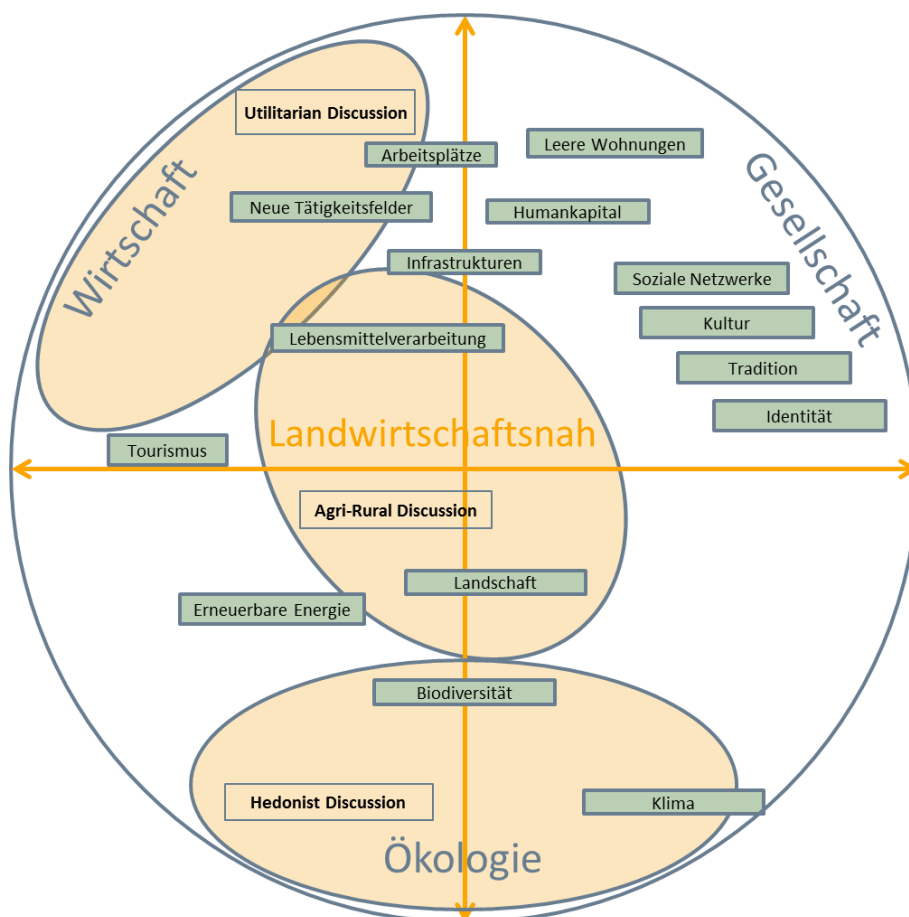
Utilitarian Discussion

Arbeitsplätze

Leere Wohnungen

Wirtschaft

Gesellschaft

Neue Tätigkeitsfelder

Humankapital

Infrastrukturen

Soziale Netzwerke

Lebensmittelverarbeitung

Kultur

Tradition

Identität

Landwirtschaftsnah

Tourismus

Agri-Rural Discussion

Landschaft

Erneuerbare Energie

Biodiversität

Hedonist Discussion

Klima

Ökologie